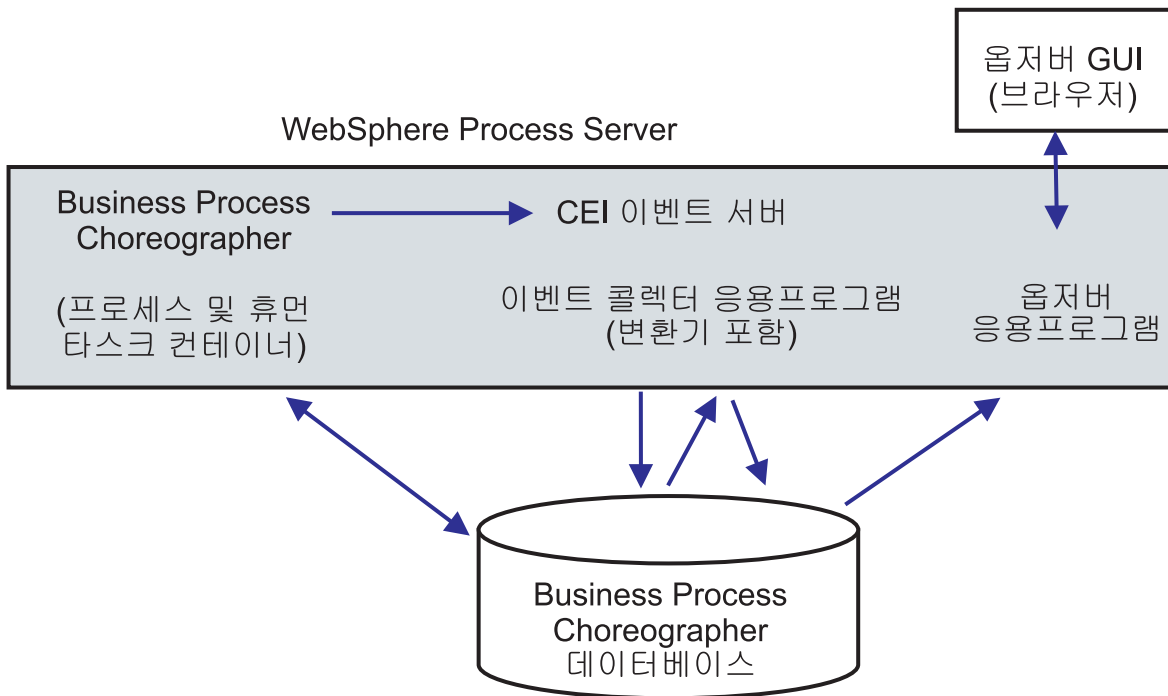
옵저버 GUI
(브라우저)

WebSphere Process Server

Business Process Choreographer

(프로세스 및 휴먼 타스크 컨테이너)

CEI 이벤트 서버

이벤트 콜렉터 응용프로그램
(변환기 포함)

옵저버
응용프로그램

Business Process Choreographer
데이터베이스